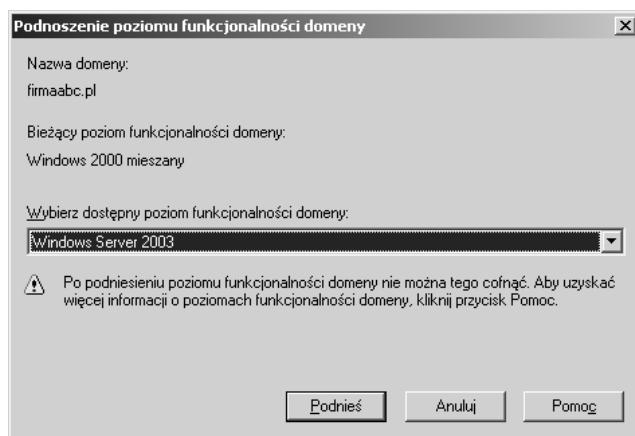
Podnoszenie poziomu funkcjonalności domeny

×

Nazwa domeny:

firmaabc.pl

Bieżący poziom funkcjonalności domeny:

Windows 2000 mieszany

Wybierz dostępny poziom funkcjonalności domeny:

Windows Server 2003

Po podniesieniu poziomu funkcjonalności domeny nie można tego cofnąć. Aby uzyskać więcej informacji o poziomach funkcjonalności domeny, kliknij przycisk Pomoc.

Podnieś

Anuluj

Pomoc